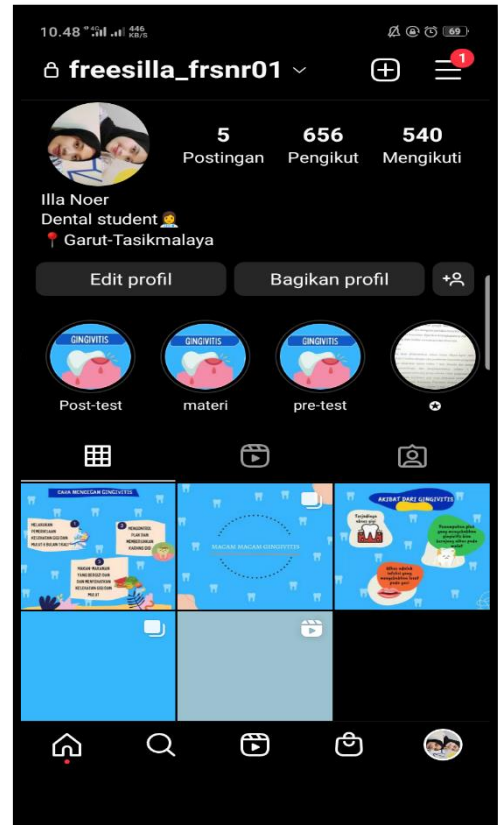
10.48 446 KB/S 69

freesilla_frsnr01

1

5 Postingan

656 Pengikut

540 Mengikuti

Illa Noer
Dental student 🧑‍⚕️
📍 Garut-Tasikmalaya

Edit profil

Bagikan profil

GINGIVITIS
Post-test

GINGIVITIS
materi

GINGIVITIS
pre-test

CARA MENCEGAH GINGIVITIS

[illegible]

MACAM-MACAM GINGIVITIS

AKIBAT DARI GINGIVITIS

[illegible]